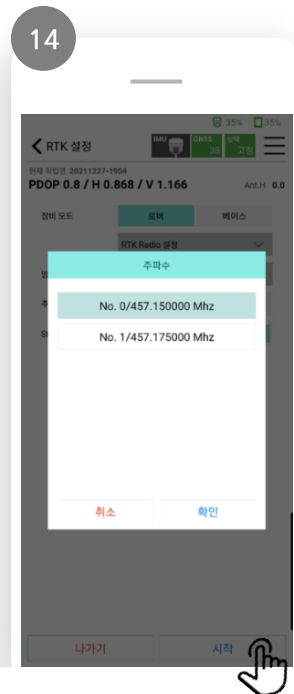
14

35% 35%

RTK 설정

IMU GNSS 38 상태 고정

현재 작업명 20211227-1954

PDOP 0.8 / H 0.868 / V 1.166

Ant.H 0.0

장비 모드

로버

베이스

RTK Radio 설정

주파수

No. 0/457.150000 Mhz

No. 1/457.175000 Mhz

취소

확인

나가기

시작